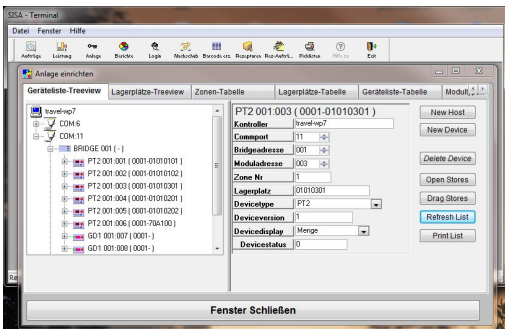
SISA - Terminal

Datei Fenster Hilfe

Aufträge Lizenzg Anlage Berichte Login Nachschub Barcode-ers. Rezeptierer Rez-Aufträ. Picklisten Hilfe zu Exit

Anlage einrichten

Geräteliste-Treeview | Lagerplätze-Treeview | Zonen-Tabelle | Lagerplätze-Tabelle | Geräteliste-Tabelle | Modul

travel-wp7
COM:6
COM:11
BRIDGE 001 ( - )
PT2 001:001 ( 0001-01010101 )
PT2 001:002 ( 0001-01010102 )
PT2 001:003 ( 0001-01010301 )
PT2 001:004 ( 0001-01010201 )
PT2 001:005 ( 0001-01010202 )
PT2 001:006 ( 0001-70A100 )
GD1 001:007 ( 0001- )
GD1 001:008 ( 0001- )

PT2 001:003 ( 0001-01010301 )

| | |
|---|---|
| Kontroller | travel-wp7 |
| Commport | 11 |
| Bridgeadresse | 001 |
| Moduladresse | 003 |
| Zone Nr | 1 |
| Lagerplatz | 01010301 |
| Devicetype | PT2 |
| Deviceversion | 1 |
| Devicedisplay | Menge |
| Devicestatus | 0 |

New Host
New Device
Delete Device
Open Stores
Drag Stores
Refresh List
Print List

Fenster Schließen